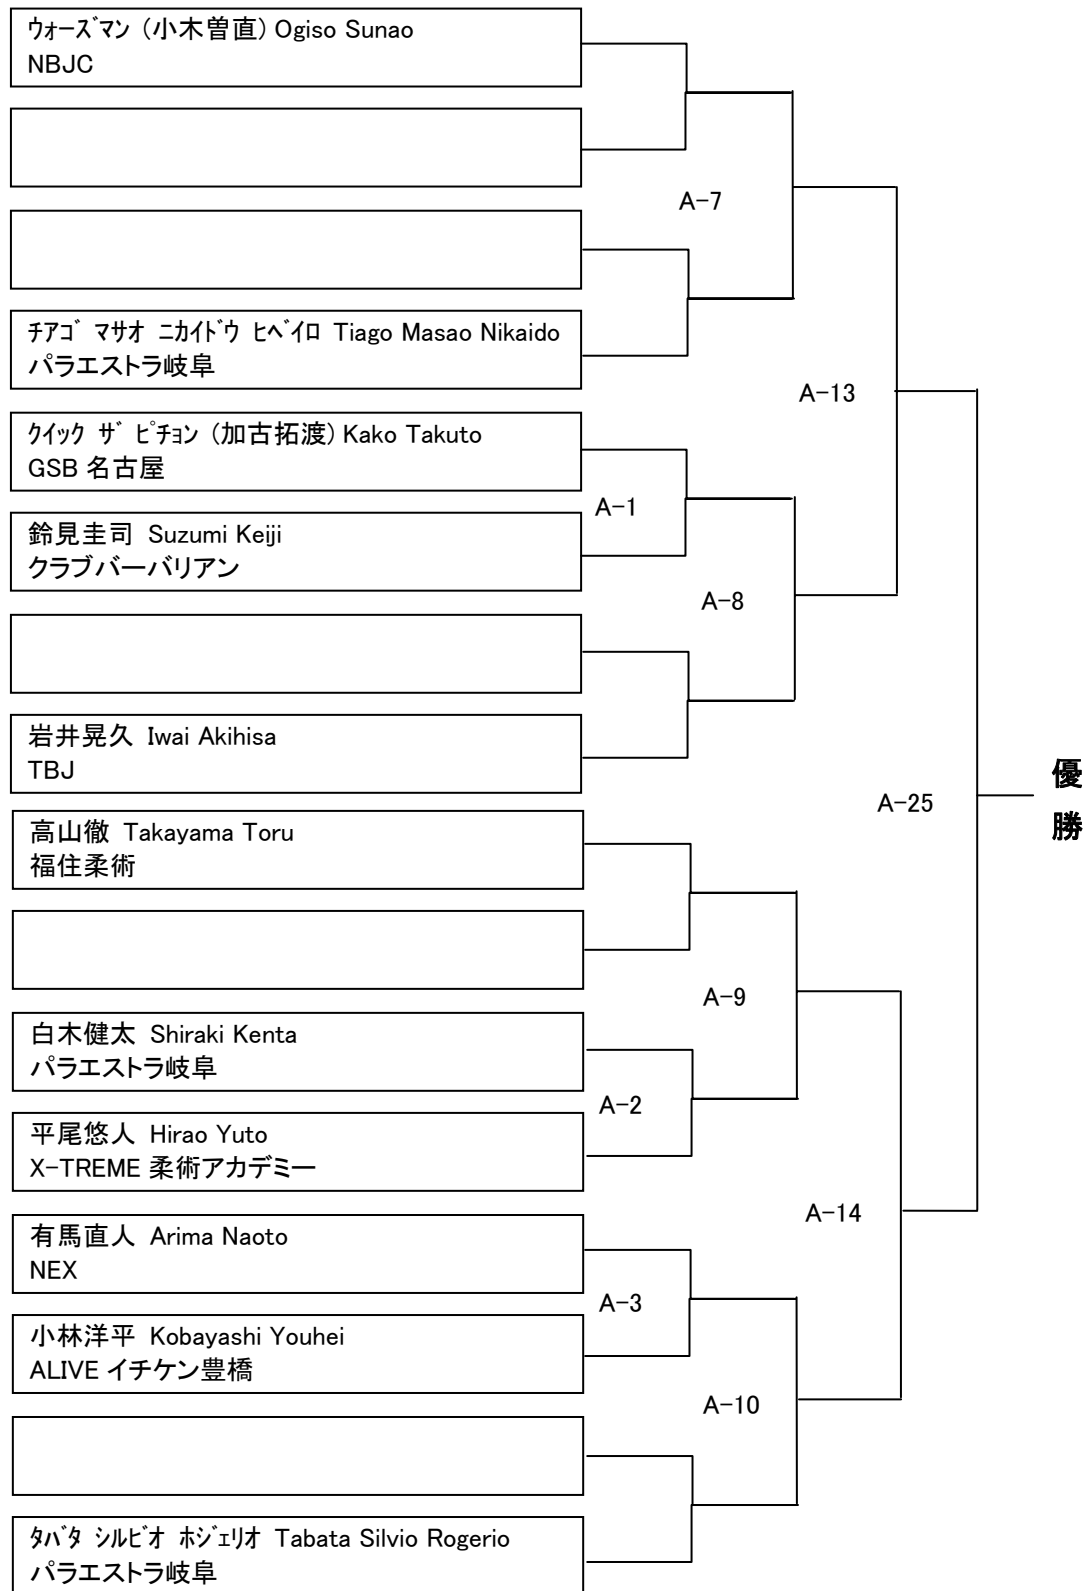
ｳｫｰｽﾞﾏﾝ（小木曽直）Ogiso Sunao
NBJC

ﾁｱｺﾞ ﾏｻｵ ﾆｶｲﾄﾞｳ ﾋﾍﾞｲﾛ Tiago Masao Nikaido
パラエストラ岐阜

ｸｲｯｸ ｻﾞ ﾋﾟﾁｮﾝ（加古拓渡）Kako Takuto
GSB 名古屋

鈴見圭司 Suzumi Keiji
クラブバーバリアン

岩井晃久 Iwai Akihisa
TBJ

高山徹 Takayama Toru
福住柔術

白木健太 Shiraki Kenta
パラエストラ岐阜

平尾悠人 Hirao Yuto
X-TREME 柔術アカデミー

有馬直人 Arima Naoto
NEX

小林洋平 Kobayashi Youhei
ALIVE イチケン豊橋

ﾀﾊﾞﾀ ｼﾙﾋﾞｵ ﾎｼﾞｪﾘｵ Tabata Silvio Rogerio
パラエストラ岐阜

A−7
A−13
A−1
A−8
A−25
A−9
A−2
A−14
A−3
A−10

優勝